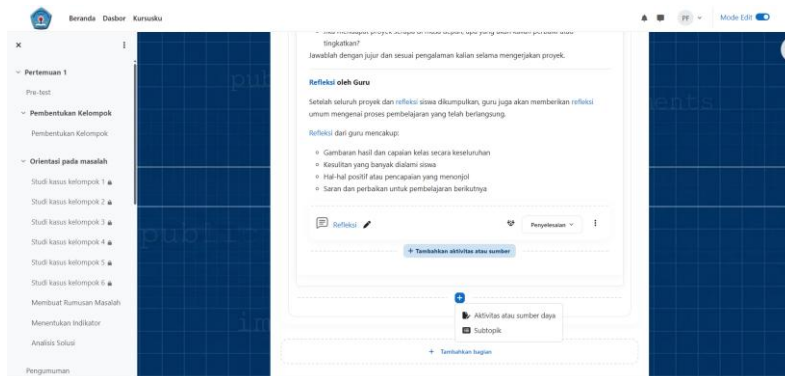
Beranda Dasbor Kursusku

PF

Mode Edit

Pertemuan 1

Pre-test

Pembentukan Kelompok

Pembentukan Kelompok

Orientasi pada masalah

Studi kasus kelompok 1

Studi kasus kelompok 2

Studi kasus kelompok 3

Studi kasus kelompok 4

Studi kasus kelompok 5

Studi kasus kelompok 6

Membuat Rumusan Masalah

Menentukan Indikator

Analisis Solusi

Pengumuman

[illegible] tingkatkan?

Jawablah dengan jujur dan sesuai pengalaman kalian selama mengerjakan proyek.

Refleksi oleh Guru

Setelah seluruh proyek dan refleksi siswa dikumpulkan, guru juga akan memberikan refleksi umum mengenai proses pembelajaran yang telah berlangsung.

Refleksi dari guru mencakup:

- Gambaran hasil dan capaian kelas secara keseluruhan
- Kesulitan yang banyak dialami siswa
- Hal-hal positif atau pencapaian yang menonjol
- Saran dan perbaikan untuk pembelajaran berikutnya

Refleksi

Penyelesaian

+ Tambahkan aktivitas atau sumber

Aktivitas atau sumber daya

Subtopik

+ Tambahkan bagian